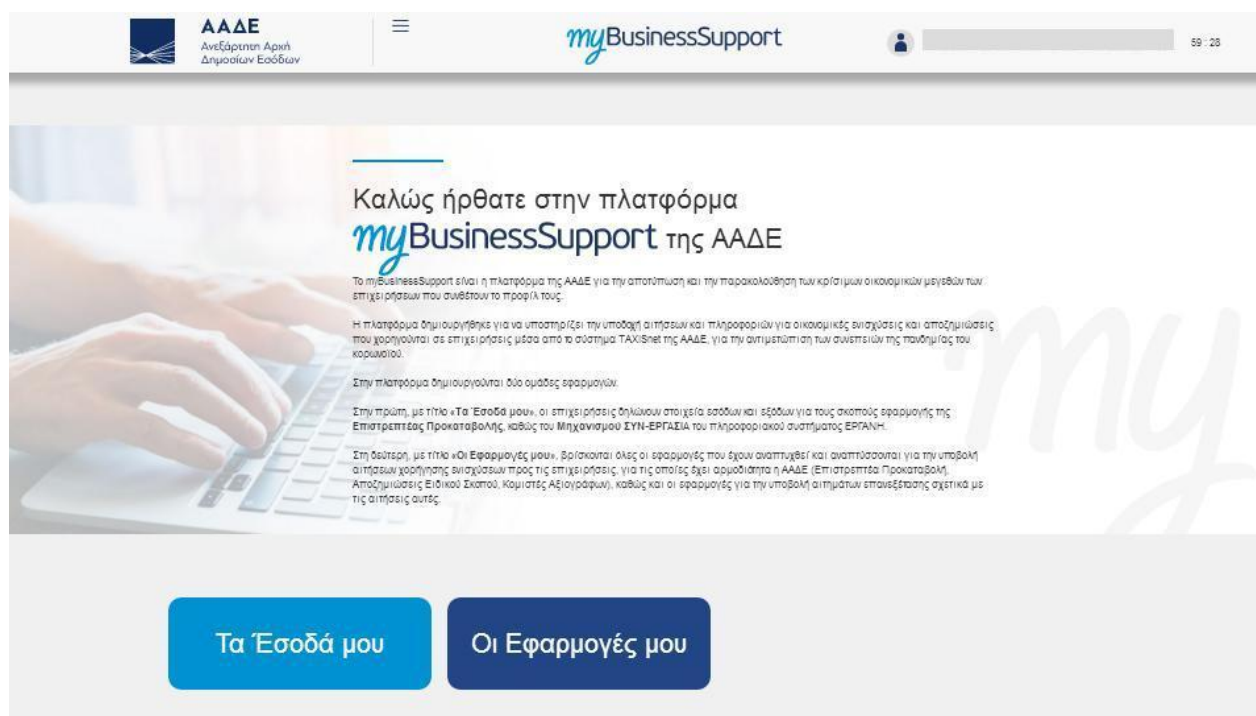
ΑΑΔΕ
Ανεξάρτητη Αρχή Δημοσίων Εσόδων

myBusinessSupport

59 : 28

Καλώς ήρθατε στην πλατφόρμα
myBusinessSupport της ΑΑΔΕ

Το myBusinessSupport είναι η πλατφόρμα της ΑΑΔΕ για την αποτύπωση και την παρακολούθηση των κρίσιμων οικονομικών μεγεθών των επιχειρήσεων που συνθέτουν το προφίλ τους.

Η πλατφόρμα δημιουργήθηκε για να υποστηρίζει την υποδοχή αιτήσεων και πληροφοριών για οικονομικές ενισχύσεις και αποζημιώσεις που χορηγούνται σε επιχειρήσεις μέσα από το σύστημα TAXISnet της ΑΑΔΕ, για την αντιμετώπιση των συνεπειών της πανδημίας του κορωνοϊού.

Στην πλατφόρμα δημιουργούνται δύο ομάδες εφαρμογών.

Στην πρώτη, με τίτλο «Τα Έσοδά μου», οι επιχειρήσεις δηλώνουν στοιχεία εσόδων και εξόδων για τους σκοπούς εφαρμογής της Επιστρεπτέας Προκαταβολής, καθώς του Μηχανισμού ΣΥΝ-ΕΡΓΑΣΙΑ του πληροφοριακού συστήματος ΕΡΓΑΝΗ.

Στη δεύτερη, με τίτλο «Οι Εφαρμογές μου», βρίσκονται όλες οι εφαρμογές που έχουν αναπτυχθεί και αναπτύσσονται για την υποβολή αιτήσεων χορήγησης ενισχύσεων προς τις επιχειρήσεις, για τις οποίες έχει αρμοδιότητα η ΑΑΔΕ (Επιστρεπτέα Προκαταβολή, Αποζημιώσεις Ειδικού Σκοπού, Κομιστές Αξιογράφων), καθώς και οι εφαρμογές για την υποβολή αιτημάτων επανεξέτασης σχετικά με τις αιτήσεις αυτές.

Τα Έσοδά μου

Οι Εφαρμογές μου